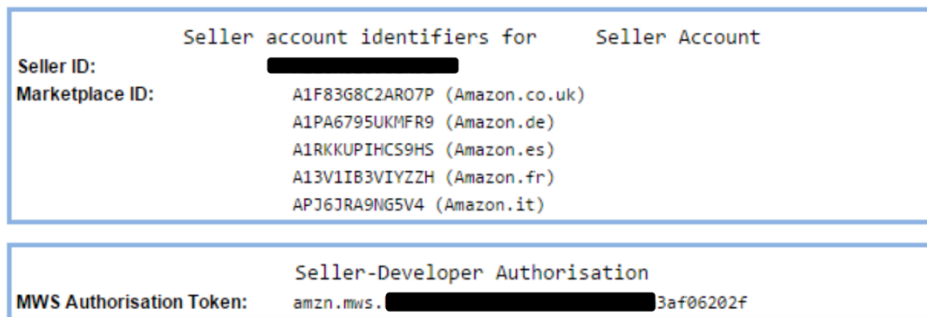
Seller account identifiers for Seller Account

Seller ID: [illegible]

Marketplace ID: A1F83G8C2ARO7P (Amazon.co.uk)
A1PA6795UKMFR9 (Amazon.de)
A1RKKUPIHCS9HS (Amazon.es)
A13V1IB3VIYZZH (Amazon.fr)
APJ6JRA9NG5V4 (Amazon.it)

Seller-Developer Authorisation

MWS Authorisation Token: amzn.mws.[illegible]3af06202f